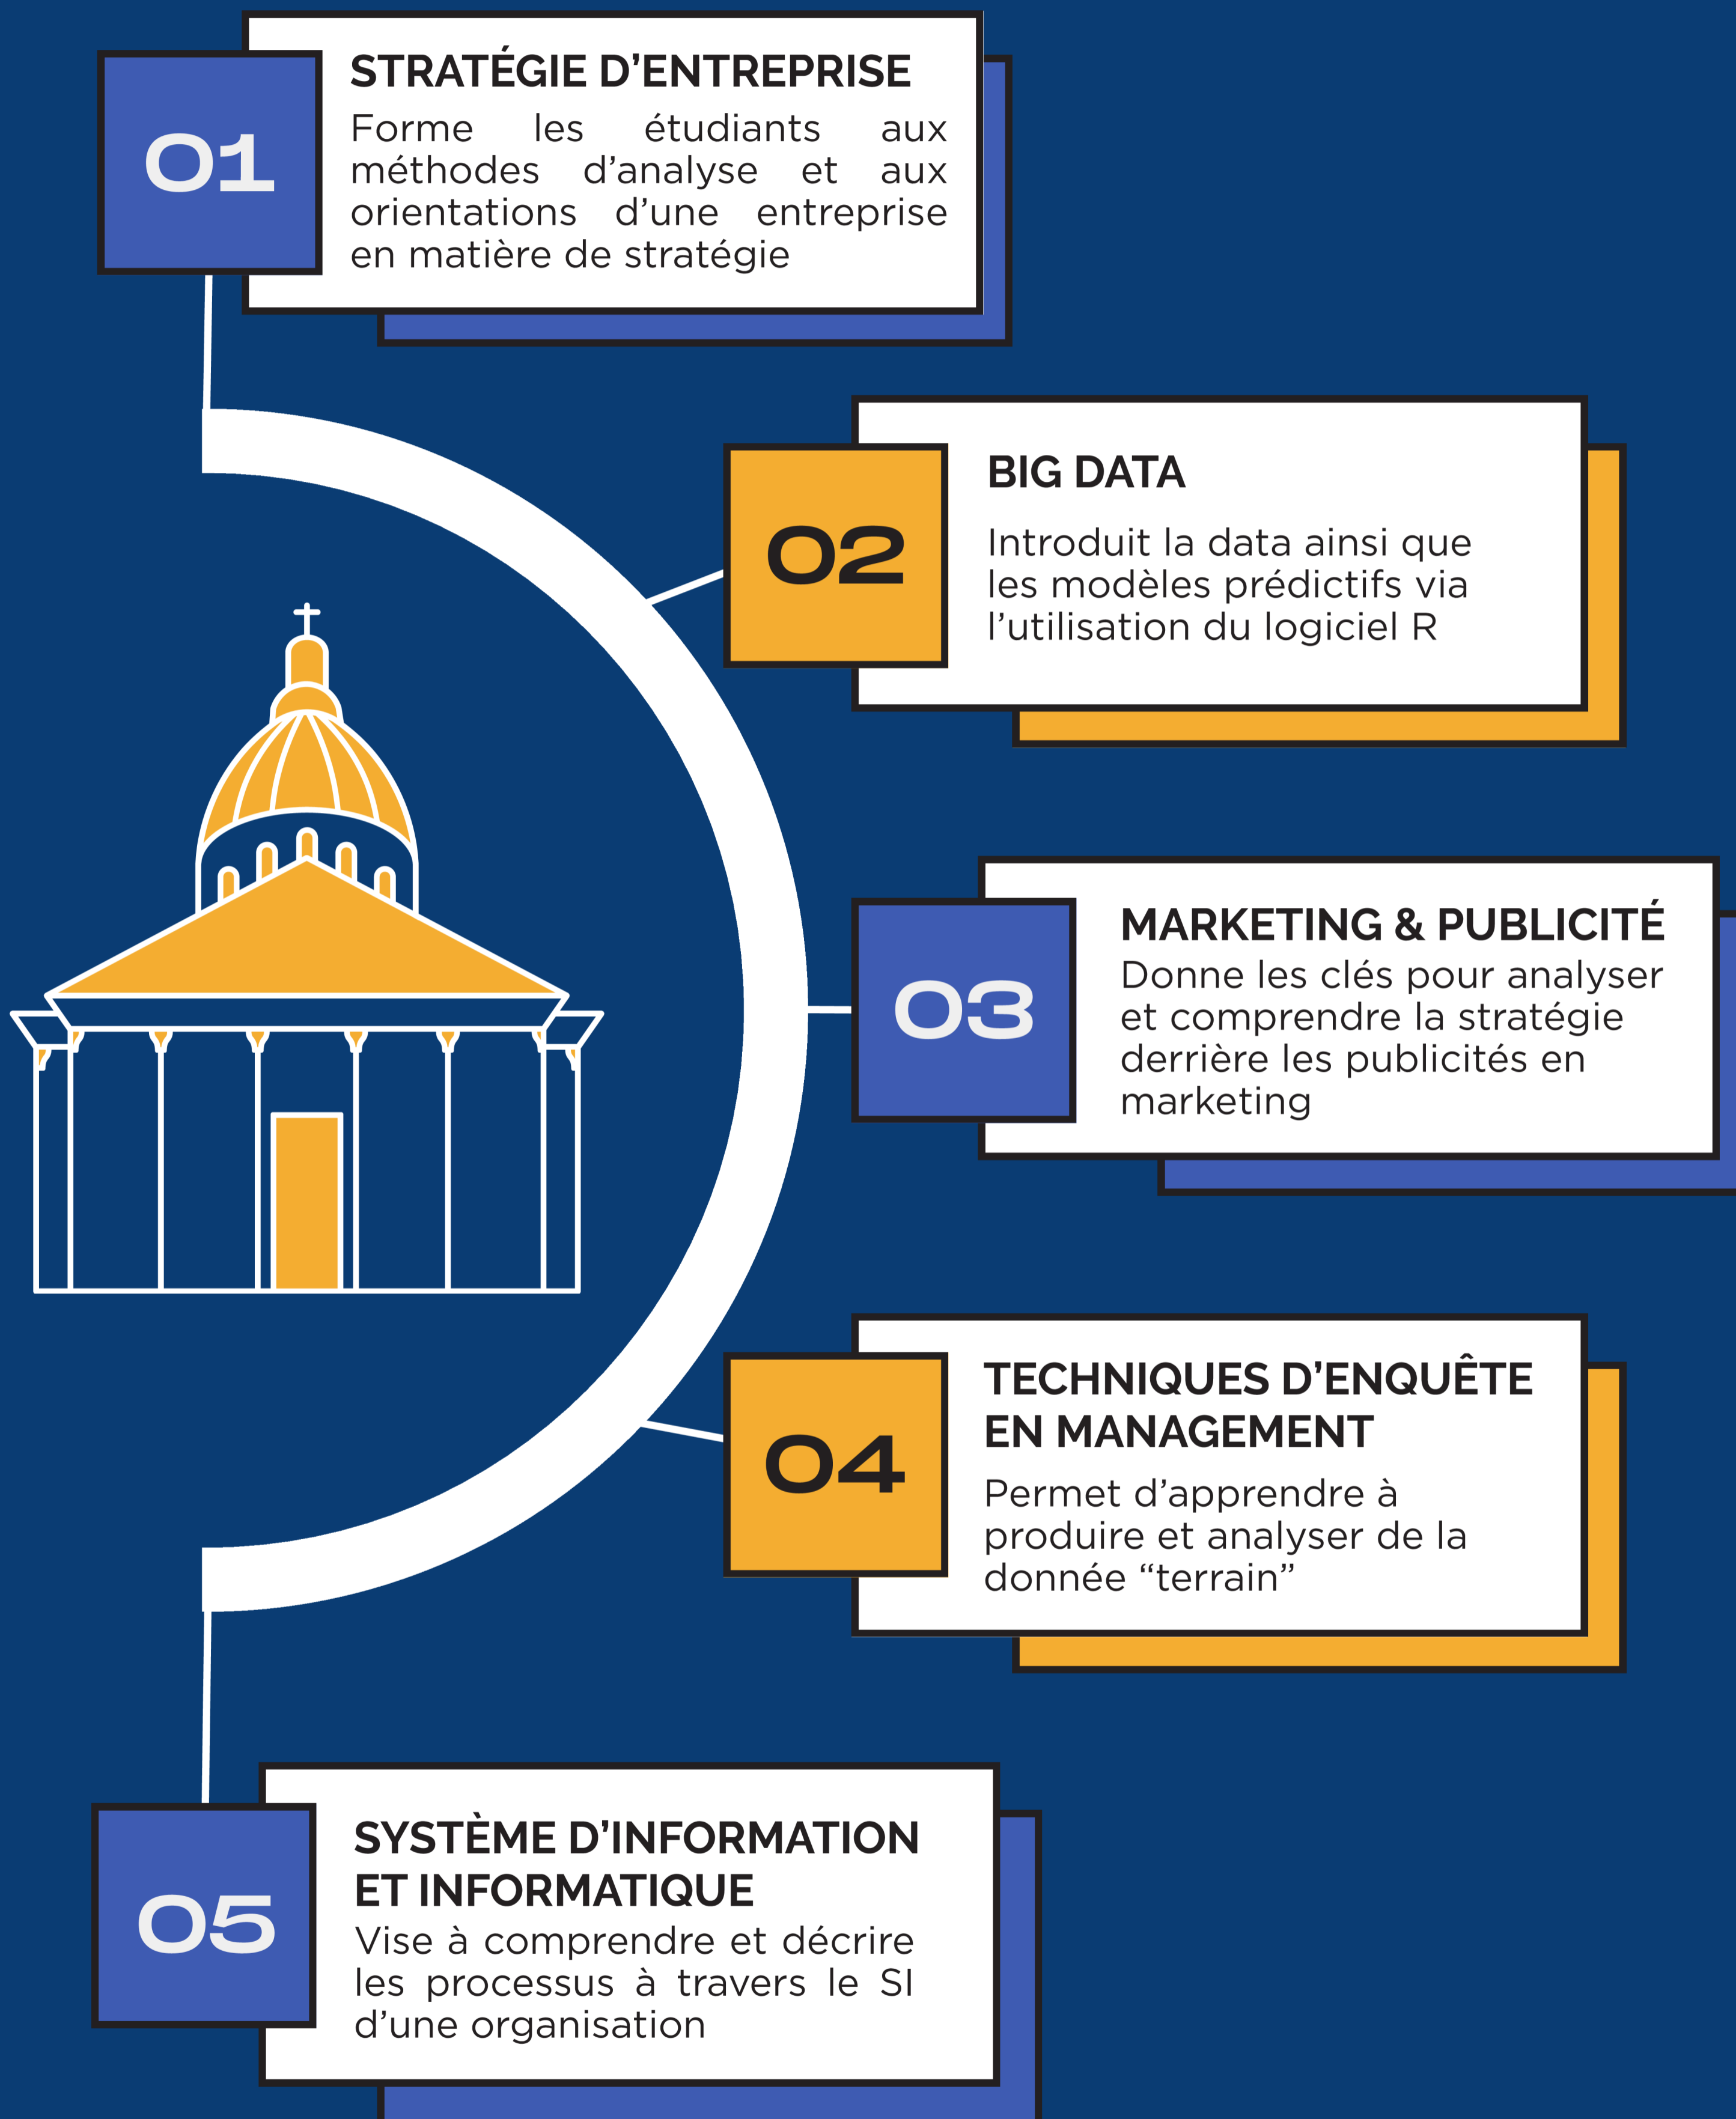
01

STRATÉGIE D'ENTREPRISE

Forme les étudiants aux méthodes d'analyse et aux orientations d'une entreprise en matière de stratégie

02

BIG DATA

Introduit la data ainsi que les modèles prédictifs via l'utilisation du logiciel R

03

MARKETING & PUBLICITÉ

Donne les clés pour analyser et comprendre la stratégie derrière les publicités en marketing

04

TECHNIQUES D'ENQUÊTE EN MANAGEMENT

Permet d'apprendre à produire et analyser de la donnée "terrain"

05

SYSTÈME D'INFORMATION ET INFORMATIQUE

Vise à comprendre et décrire les processus à travers le SI d'une organisation